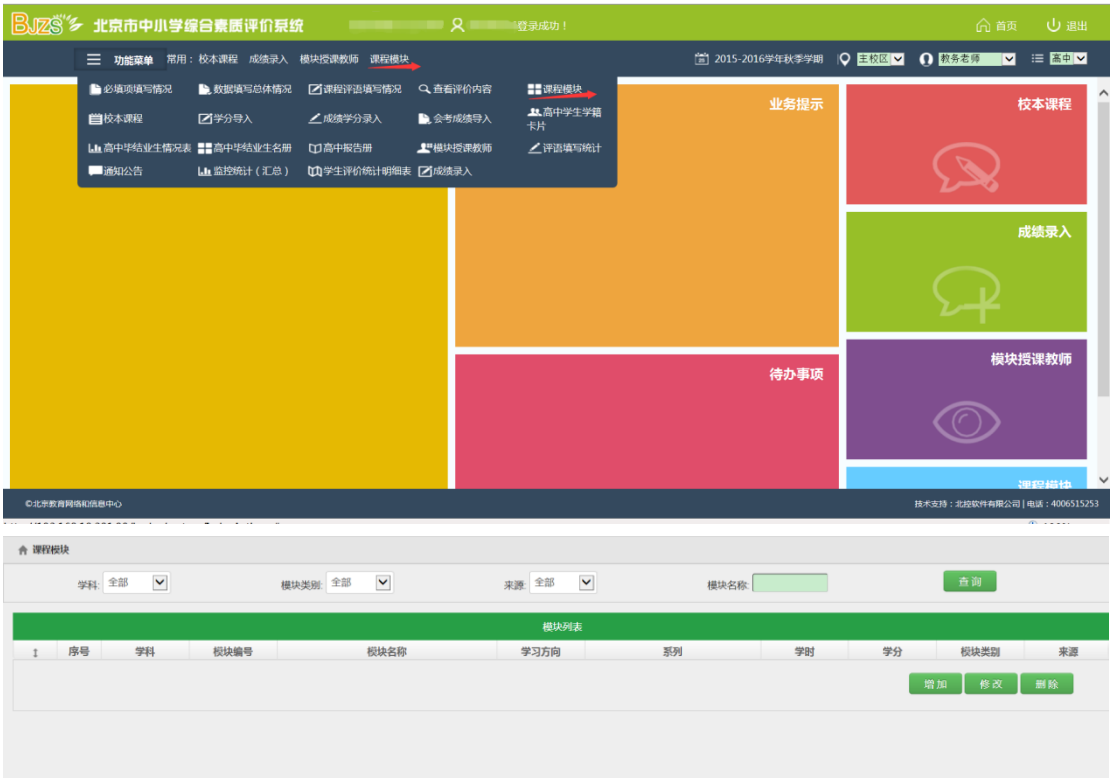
BJZS 北京市中小学综合素质评价系统 登录成功！ 首页 退出

功能菜单 常用：校本课程 成绩录入 模块授课教师 课程模块 2015-2016学年秋季学期 主校区 教务老师 高中

必填项填写情况 数据填写总体情况 课程评语填写情况 查看评价内容 课程模块
校本课程 学分导入 成绩学分录入 会考成绩导入 高中学生学籍卡片
高中毕结业生情况表 高中毕结业生名册 高中报告册 模块授课教师 评语填写统计
通知公告 监控统计（汇总） 学生评价统计明细表 成绩录入

业务提示 校本课程
成绩录入
待办事项 模块授课教师
课程模块

©北京教育网络和信息中心 技术支持：北控软件有限公司 | 电话：4006515253

课程模块

学科: 全部 模块类别: 全部 来源: 全部 模块名称: 查询

模块列表

| ↕ | 序号 | 学科 | 模块编号 | 模块名称 | 学习方向 | 系列 | 学时 | 学分 | 模块类别 | 来源 |
|---|---|---|---|---|---|---|---|---|---|---|

增加 修改 删除